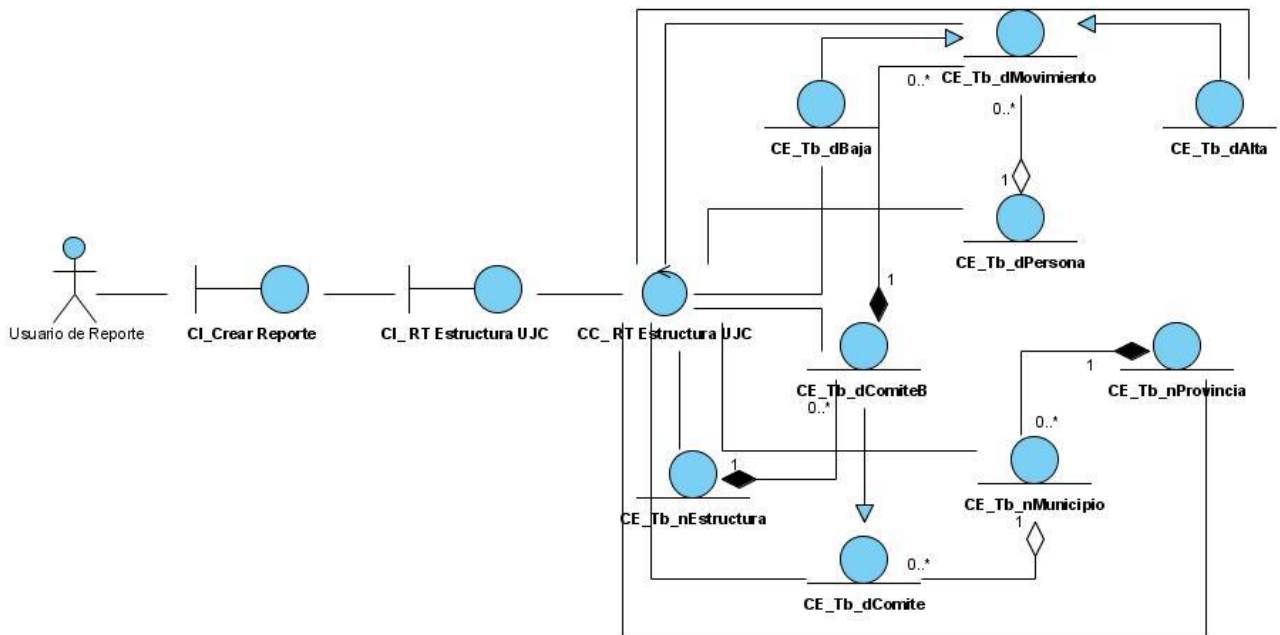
CE_Tb_dMovimiento
0..*
0..*
CE_Tb_dBaja
CE_Tb_dAlta
1
CE_Tb_dPersona
Usuario de Reporte
CI_Crear Reporte
CI_RT Estructura UJC
CC_RT Estructura UJC
1
1
CE_Tb_nProvincia
CE_Tb_dComiteB
0..*
0..*
1
CE_Tb_nEstructura
CE_Tb_nMunicipio
1
0..*
CE_Tb_dComite